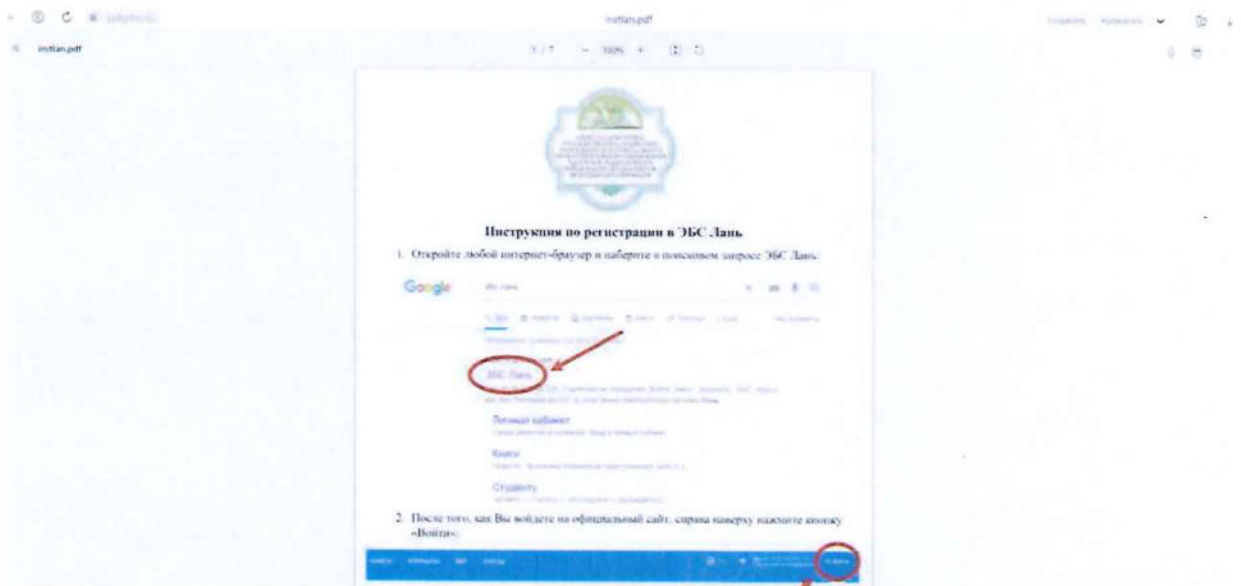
instlan.pdf

instlan.pdf

1 / 7 — 100% +

Инструкция по регистрации в ЭБС Лань

1. Откройте любой интернет-браузер и наберите в поисковом запросе ЭБС Лань:

Google ЭБС Лань

ЭБС Лань

Личный кабинет

Книги

Студенту

2. После того, как Вы войдете на официальный сайт, справа наверху нажмите кнопку «Войти»: